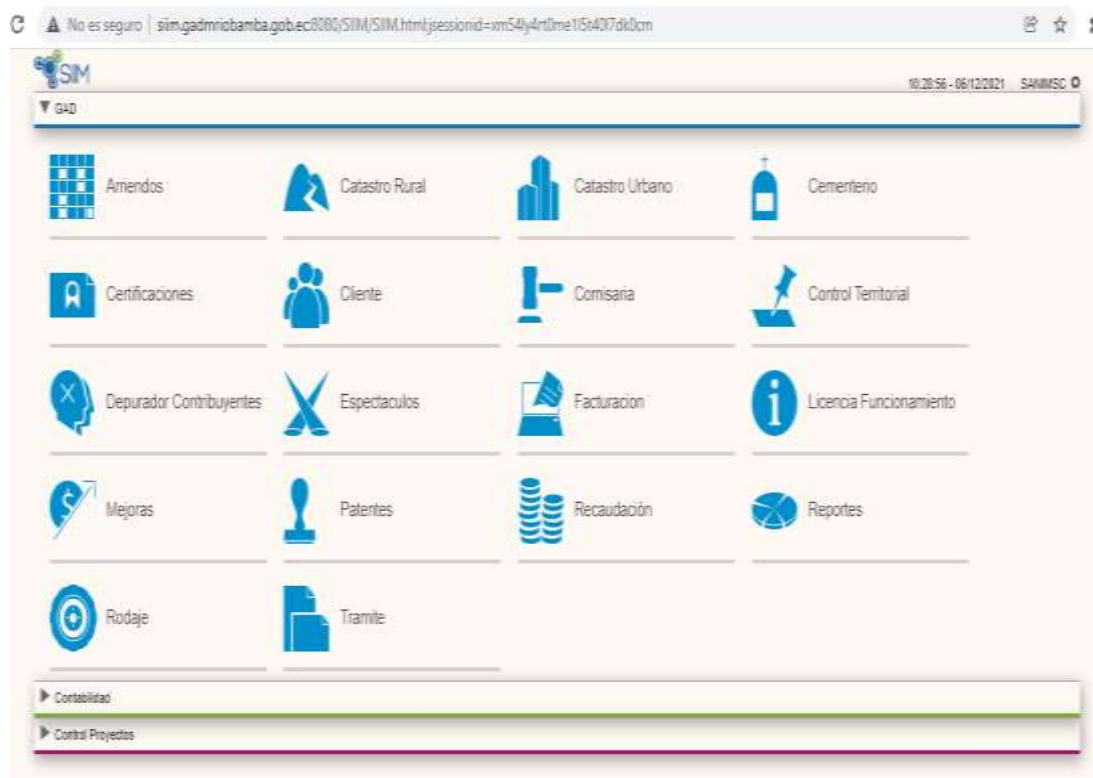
No es seguro | siim.gadmriobamba.gob.ec:8080/SIIM/SIIM.html;jsessionid=xm54ly4rt0me1t5t4017dk0cm

SIM

10:28:56 - 06/12/2021 SANMSC

▼ GAD

Arriendos

Catastro Rural

Catastro Urbano

Cementerio

Certificaciones

Cliente

Comisaria

Control Territorial

Depurador Contribuyentes

Espectaculos

Facturacion

Licencia Funcionamiento

Mejoras

Patentes

Recaudación

Reportes

Rodaje

Tramite

▶ Contabilidad

▶ Control Proyectos